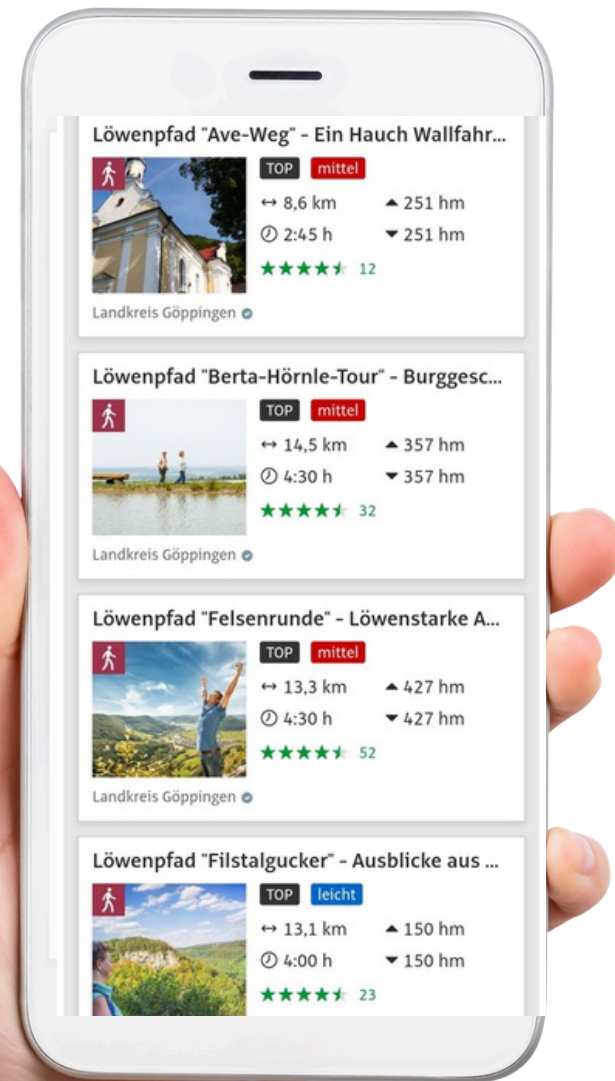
Löwenpfad "Ave-Weg" - Ein Hauch Wallfahr...

TOP mittel

↔ 8,6 km ▲ 251 hm
2:45 h ▼ 251 hm
12

Landkreis Göppingen

Löwenpfad "Berta-Hörnle-Tour" - Burggesc...

TOP mittel

↔ 14,5 km ▲ 357 hm
4:30 h ▼ 357 hm
32

Landkreis Göppingen

Löwenpfad "Felsenrunde" - Löwenstarke A...

TOP mittel

↔ 13,3 km ▲ 427 hm
4:30 h ▼ 427 hm
52

Landkreis Göppingen

Löwenpfad "Filstalgucker" - Ausblicke aus ...

TOP leicht

↔ 13,1 km ▲ 150 hm
4:00 h ▼ 150 hm
23